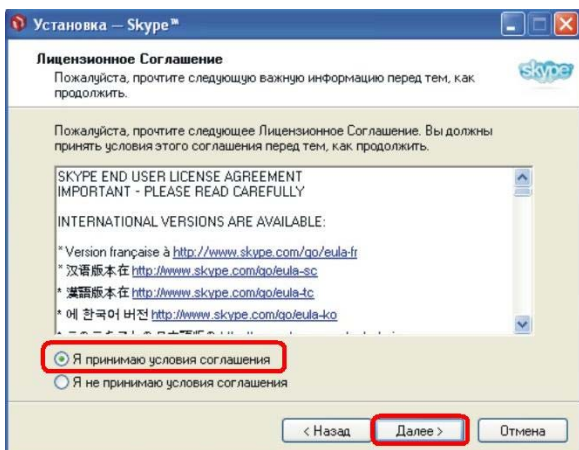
Установка — Skype™

Лицензионное Соглашение

Пожалуйста, прочтите следующую важную информацию перед тем, как продолжить.

skype

Пожалуйста, прочтите следующее Лицензионное Соглашение. Вы должны принять условия этого соглашения перед тем, как продолжить.

SKYPE END USER LICENSE AGREEMENT
IMPORTANT - PLEASE READ CAREFULLY

INTERNATIONAL VERSIONS ARE AVAILABLE:

* Version française à http://www.skype.com/go/eula-fr
* 汉语版本在 http://www.skype.com/go/eula-sc
* 漢語版本在 http://www.skype.com/go/eula-tc
* 에 한국어 버전 http://www.skype.com/go/eula-ko
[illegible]

Я принимаю условия соглашения
Я не принимаю условия соглашения

< Назад
Далее >
Отмена